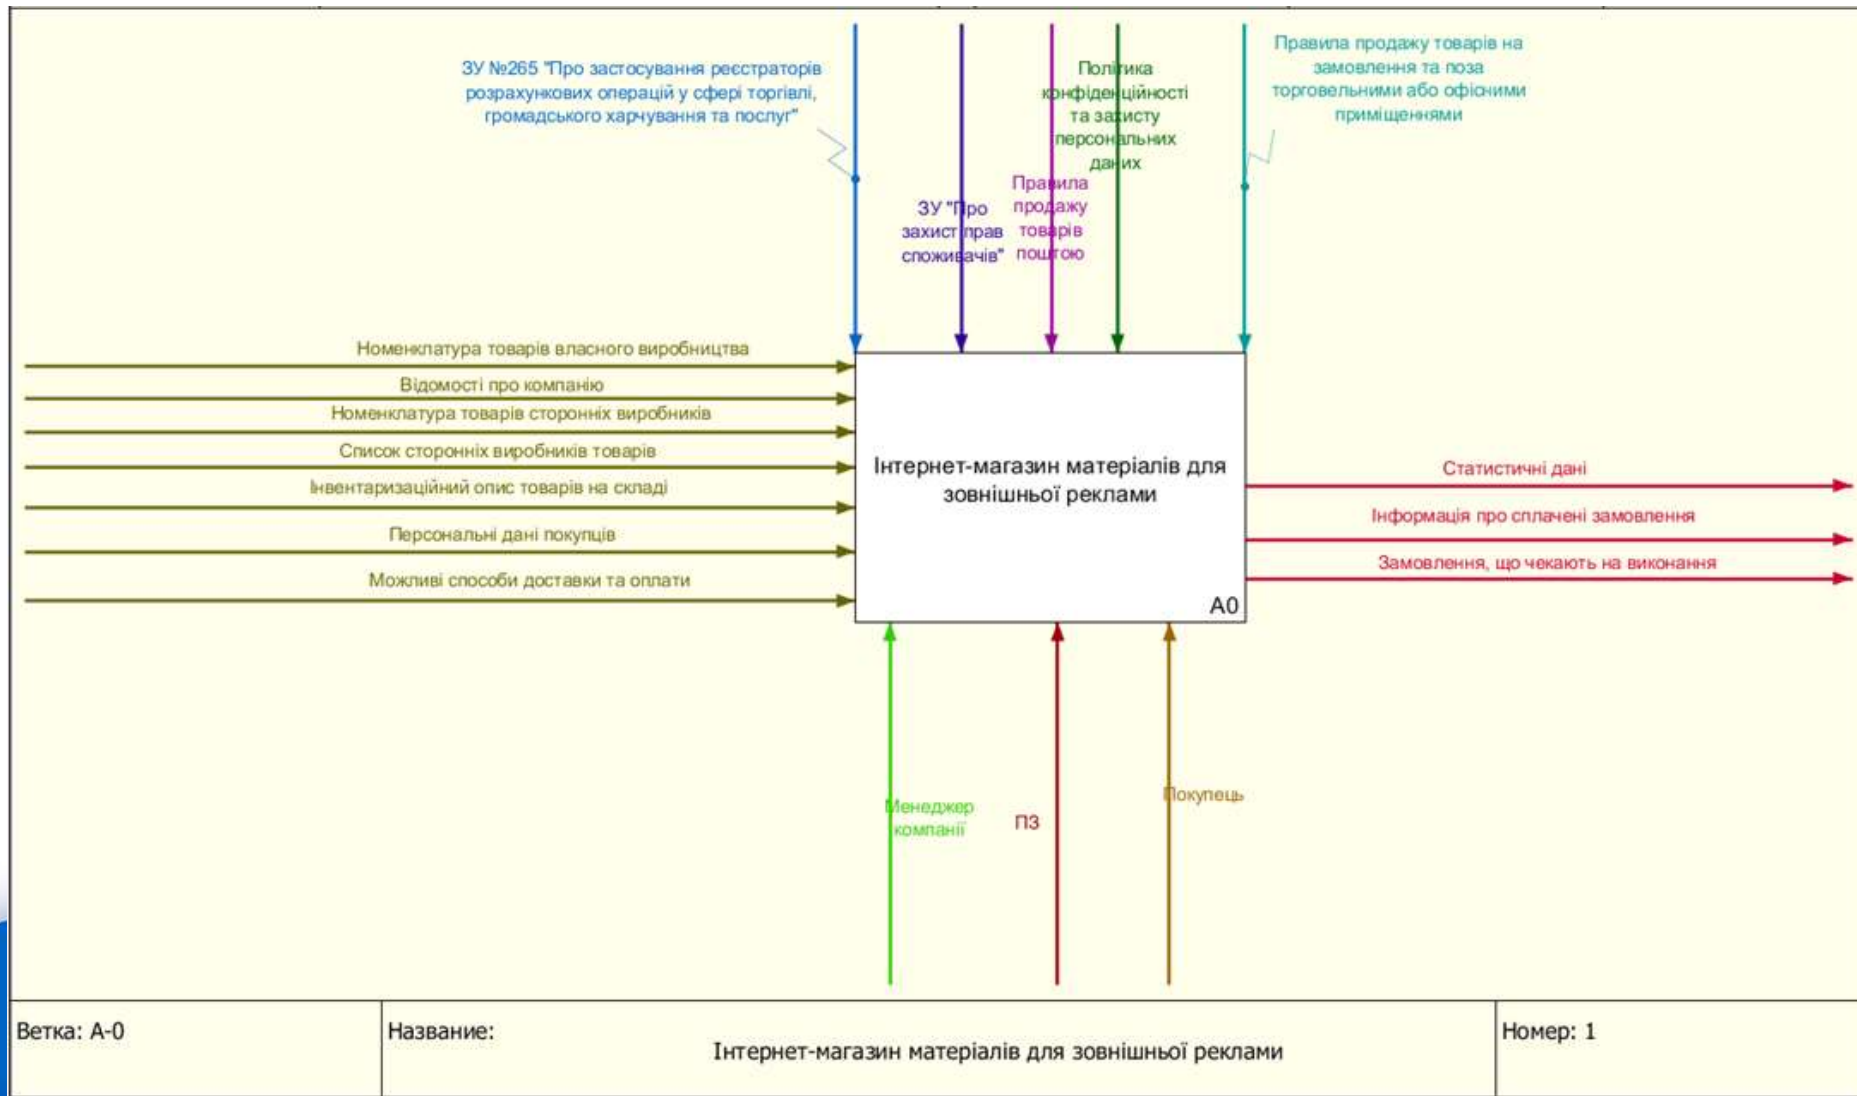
ЗУ №265 "Про застосування реєстраторів розрахункових операцій у сфері торгівлі, громадського харчування та послуг"

ЗУ "Про захист прав споживачів"

Правила продажу товарів поштою

Політика конфіденційності та захисту персональних даних

Правила продажу товарів на замовлення та поза торговельними або офісними приміщеннями

Номенклатура товарів власного виробництва

Відомості про компанію

Номенклатура товарів сторонніх виробників

Список сторонніх виробників товарів

Інвентаризаційний опис товарів на складі

Персональні дані покупців

Можливі способи доставки та оплати

Інтернет-магазин матеріалів для зовнішньої реклами

A0

Статистичні дані

Інформація про сплачені замовлення

Замовлення, що чекають на виконання

Менеджер компанії

ПЗ

Покупець

| Ветка: A-0 | Название: Інтернет-магазин матеріалів для зовнішньої реклами | Номер: 1 |
|---|---|---|